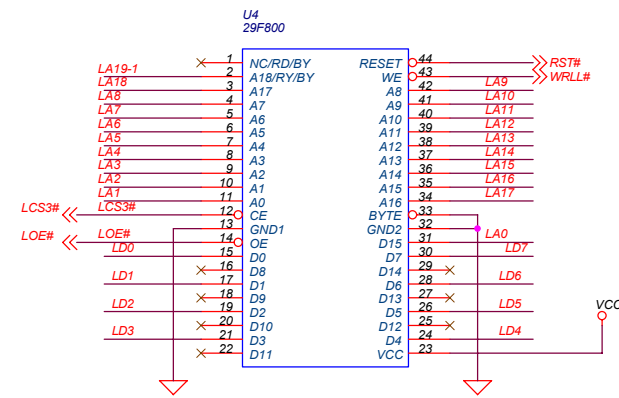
U4
29F800

| | | | | | |
|---|---|---|---|---|---|
| | 1 | NC/RD/BY | RESET | 44 | RST# |
| LA19-1 | 2 | A18/RY/BY | WE | 43 | WRLL# |
| LA18 | 3 | A17 | A8 | 42 | LA9 |
| LA8 | 4 | A7 | A9 | 41 | LA10 |
| LA7 | 5 | A6 | A10 | 40 | LA11 |
| LA6 | 6 | A5 | A11 | 39 | LA12 |
| LA5 | 7 | A4 | A12 | 38 | LA13 |
| LA4 | 8 | A3 | A13 | 37 | LA14 |
| LA3 | 9 | A2 | A14 | 36 | LA15 |
| LA2 | 10 | A1 | A15 | 35 | LA16 |
| LA1 | 11 | A0 | A16 | 34 | LA17 |
| LCS3# LCS3# | 12 | CE | BYTE | 33 | |
| | 13 | GND1 | GND2 | 32 | LA0 |
| LOE# LOE# | 14 | OE | D15 | 31 | LD7 |
| LD0 | 15 | D0 | D7 | 30 | |
| | 16 | D8 | D14 | 29 | |
| LD1 | 17 | D1 | D6 | 28 | LD6 |
| | 18 | D9 | D13 | 27 | |
| LD2 | 19 | D2 | D5 | 26 | LD5 |
| | 20 | D10 | D12 | 25 | |
| LD3 | 21 | D3 | D4 | 24 | LD4 |
| | 22 | D11 | VCC | 23 | VCC |